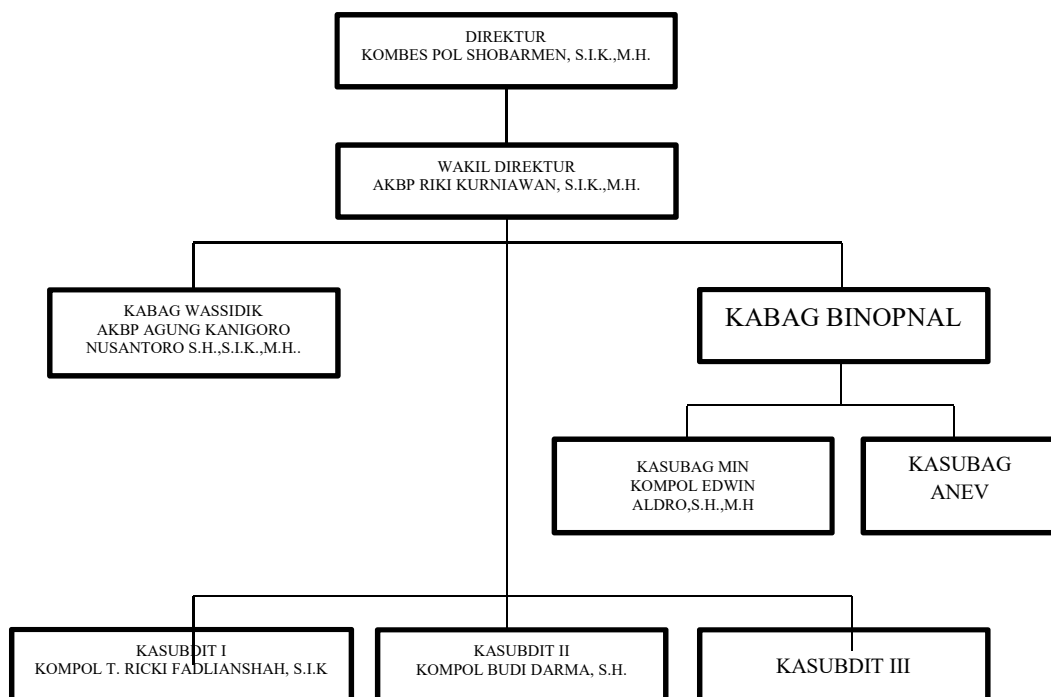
DIREKTUR
KOMBES POL SHOBARMEN, S.I.K.,M.H.

WAKIL DIREKTUR
AKBP RIKI KURNIAWAN, S.I.K.,M.H.

KABAG WASSIDIK
AKBP AGUNG KANIGORO NUSANTORO S.H.,S.I.K.,M.H..

KABAG BINOPNAL

KASUBAG MIN
KOMPOL EDWIN ALDRO,S.H.,M.H

KASUBAG ANEV

KASUBDIT I
KOMPOL T. RICKI FADLIANSHAH, S.I.K

KASUBDIT II
KOMPOL BUDI DARMA, S.H.

KASUBDIT III